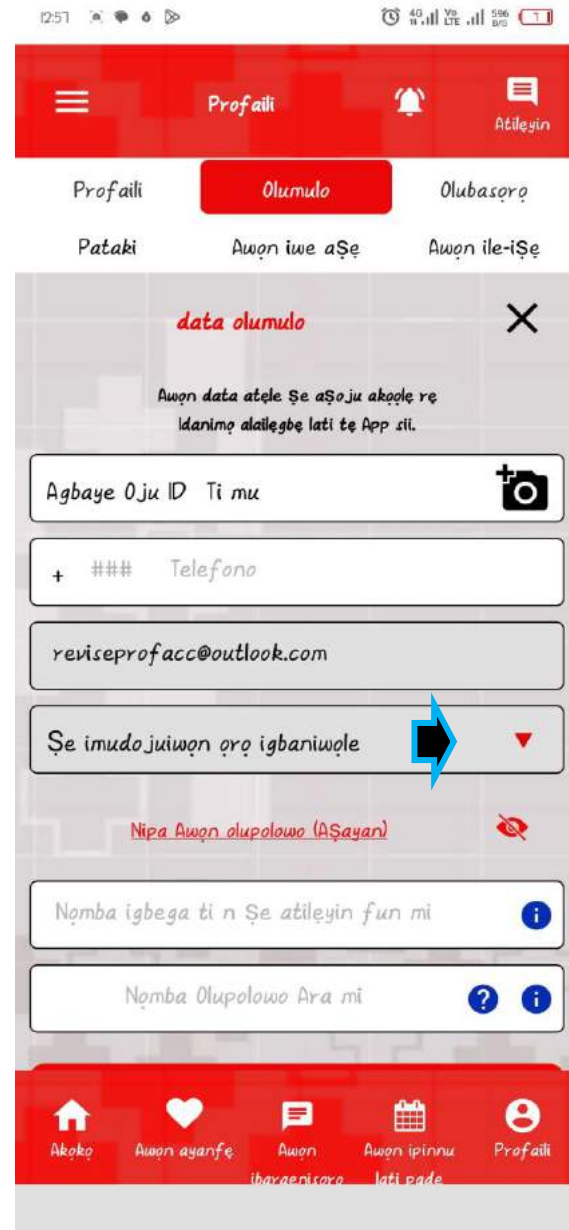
12:51

Profaili

Atilẹyin

Profaili

Olumulo

Olubasọrọ

Pataki

Awọn iwe aṢẹ

Awọn ile-iṢẹ

data olumulo

Awọn data atẹle Ṣe aṢoju akọọlẹ rẹ Idanimọ alailẹgbẹ lati tẹ App sii.

Agbaye Oju ID Ti mu

+ ### Telefono

reviseprofacc@outlook.com

Ṣe imudojuiwọn ọrọ igbaniwọle

Nipa Awọn olupolowo (AṢayan)

Nọmba igbega ti n Ṣe atilẹyin fun mi

Nọmba Olupolowo Ara mi

Akọkọ

Awọn ayanfẹ

Awọn ibaraenisọrọ

Awọn ipinnu lati pade

Profaili